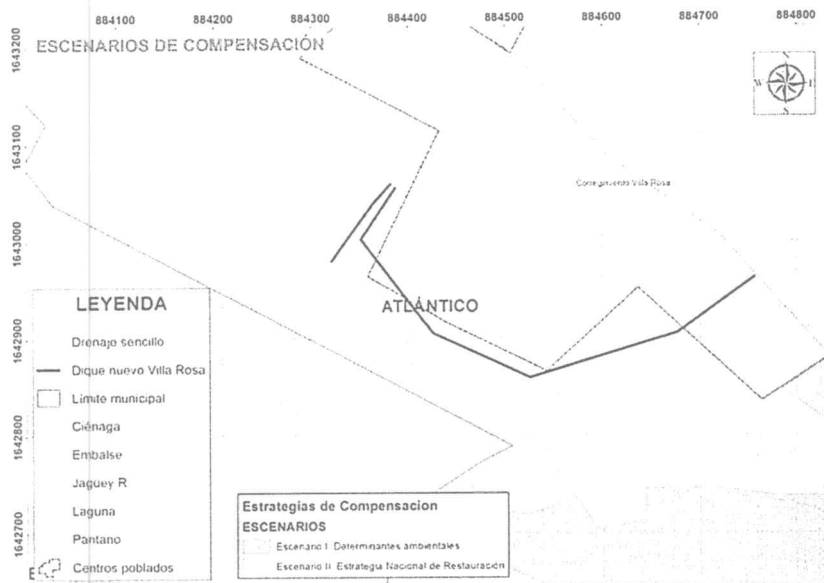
884100 884200 884300 884400 884500 884600 884700 884800

ESCENARIOS DE COMPENSACIÓN

1643200
1643100
1643000
1642900
1642800
1642700

Corregimiento Villa Rosa

ATLÁNTICO

LEYENDA

Drenaje sencillo
Dique nuevo Villa Rosa
Limite municipal
Ciénaga
Embalse
Jaguey R
Laguna
Pantano
Centros poblados

Estrategias de Compensacion
ESCENARIOS
Escenario I: Determinantes ambientales
Escenario II: Estrategia Nacional de Restauración